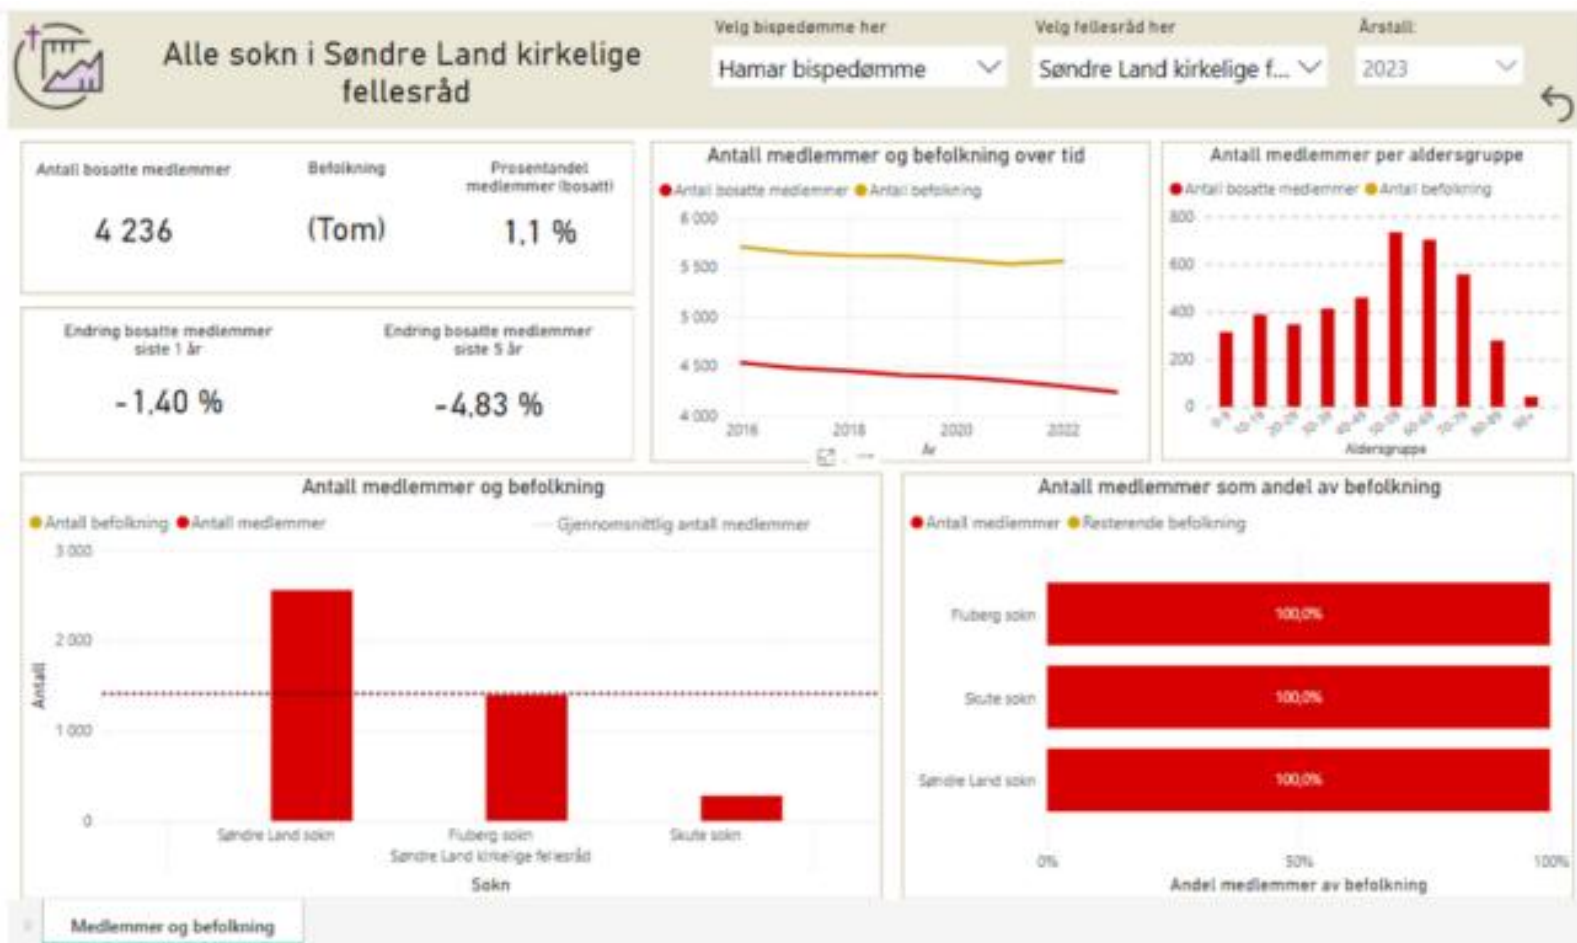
Alle sokn i Søndre Land kirkelige fellesråd

Velg bispedømme her
Hamar bispedømme

Velg fellesråd her
Søndre Land kirkelige f...

Årstall:
2023

Antall bosatte medlemmer
4 236

Befolkning
(Tom)

Prosentandel medlemmer (bosatt)
1,1 %

Endring bosatte medlemmer siste 1 år
- 1,40 %

Endring bosatte medlemmer siste 5 år
-4,83 %

Antall medlemmer og befolkning over tid
Antall bosatte medlemmer Antall befolkning
6 000
5 500
5 000
4 500
4 000
2016 2018 2020 2022
År

Antall medlemmer per aldersgruppe
Antall bosatte medlemmer Antall befolkning
800
600
400
200
0
Aldersgruppe

Antall medlemmer og befolkning
Antall befolkning Antall medlemmer Gjennomsnittlig antall medlemmer
3 000
2 000
1 000
0
Antall
Søndre Land sokn Fluberg sokn Skute sokn
Søndre Land kirkelige fellesråd
Sokn

Antall medlemmer som andel av befolkning
Antall medlemmer Resterende befolkning
Fluberg sokn 100,0%
Skute sokn 100,0%
Søndre Land sokn 100,0%
0% 50% 100%
Andel medlemmer av befolkning

Medlemmer og befolkning